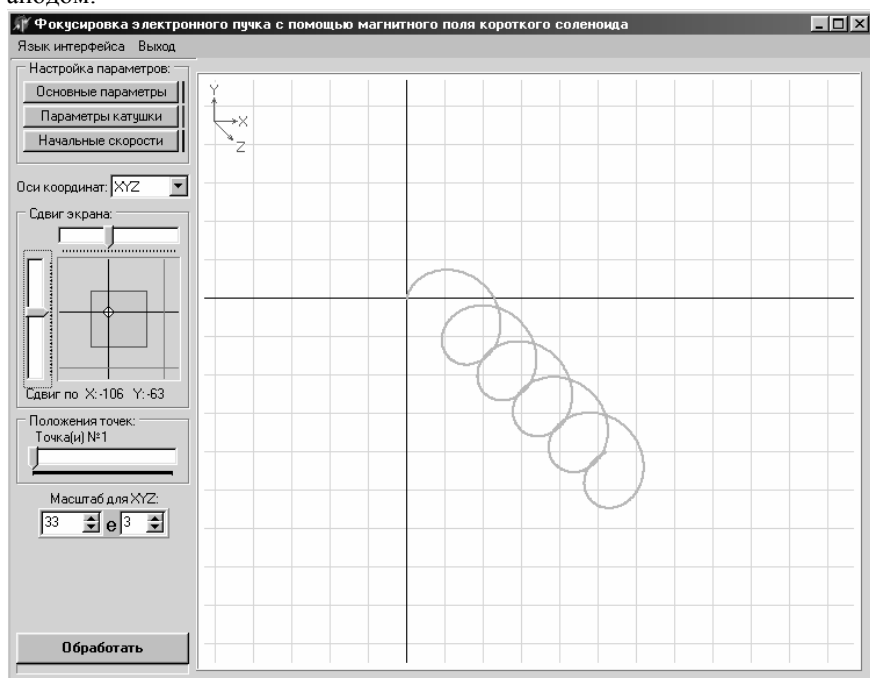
анодом.

Фокусировка электронного пучка с помощью магнитного поля короткого соленоида

Язык интерфейса Выход

Настройка параметров:

Основные параметры

Параметры катушки

Начальные скорости

Оси координат: XYZ

Сдвиг экрана:

Сдвиг по X: -106 Y: -63

Положения точек:

Точка(и) №1

Масштаб для XYZ:

33 e 3

Обработать

Y

X

Z